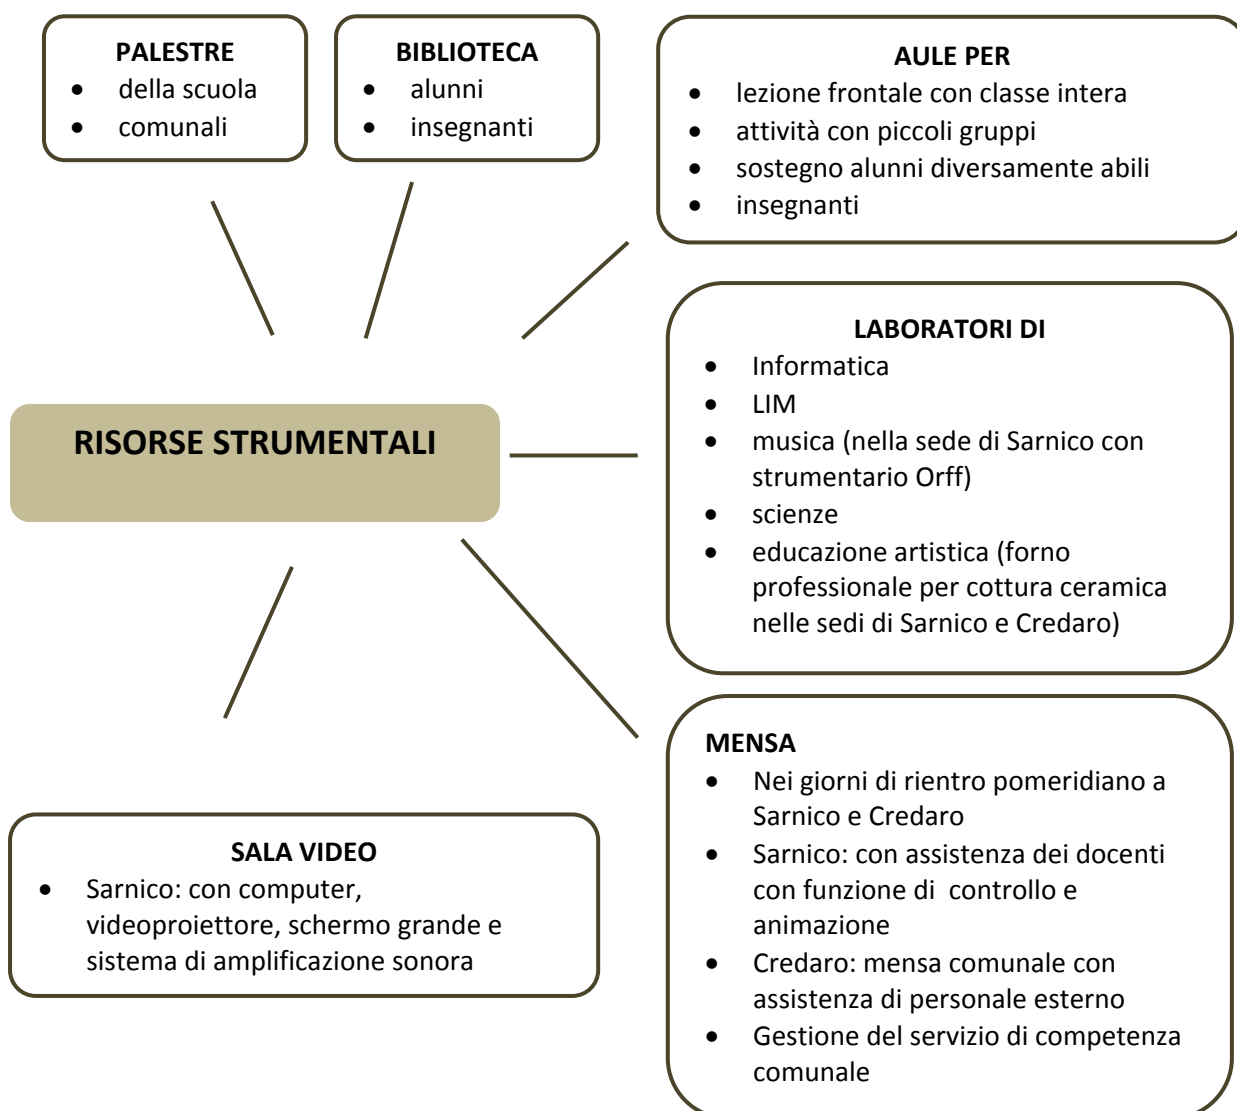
PALESTRE
- della scuola
- comunali

BIBLIOTECA
- alunni
- insegnanti

AULE PER
- lezione frontale con classe intera
- attività con piccoli gruppi
- sostegno alunni diversamente abili
- insegnanti

RISORSE STRUMENTALI

LABORATORI DI
- Informatica
- LIM
- musica (nella sede di Sarnico con strumentario Orff)
- scienze
- educazione artistica (forno professionale per cottura ceramica nelle sedi di Sarnico e Credaro)

MENSA
- Nei giorni di rientro pomeridiano a Sarnico e Credaro
- Sarnico: con assistenza dei docenti con funzione di controllo e animazione
- Credaro: mensa comunale con assistenza di personale esterno
- Gestione del servizio di competenza comunale

SALA VIDEO
- Sarnico: con computer, videoproiettore, schermo grande e sistema di amplificazione sonora